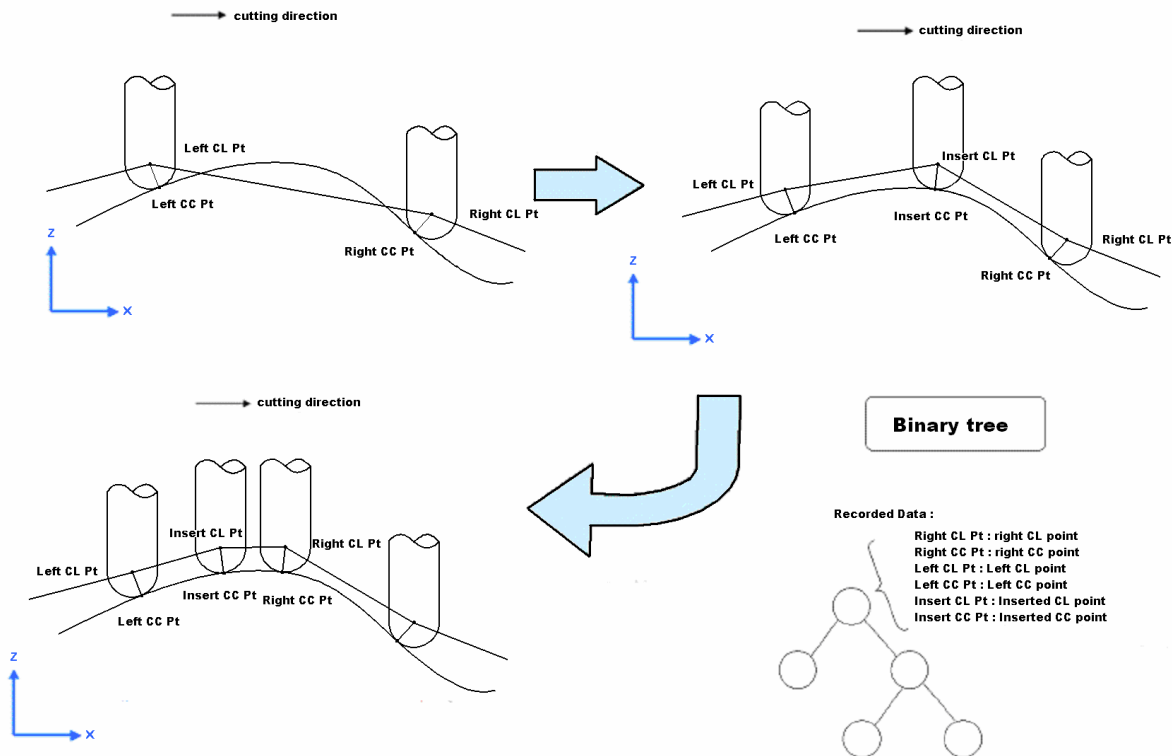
cutting direction

Left CL Pt

Left CC Pt

Right CL Pt

Right CC Pt

z

x

cutting direction

Insert CL Pt

Left CL Pt

Insert CC Pt

Left CC Pt

Right CL Pt

Right CC Pt

z

x

cutting direction

Binary tree

Insert CL Pt

Right CL Pt

Left CL Pt

Insert CC Pt

Right CC Pt

Left CC Pt

z

x

Recorded Data :

Right CL Pt : right CL point
Right CC Pt : right CC point
Left CL Pt : Left CL point
Left CC Pt : Left CC point
Insert CL Pt : Inserted CL point
Insert CC Pt : Inserted CC point